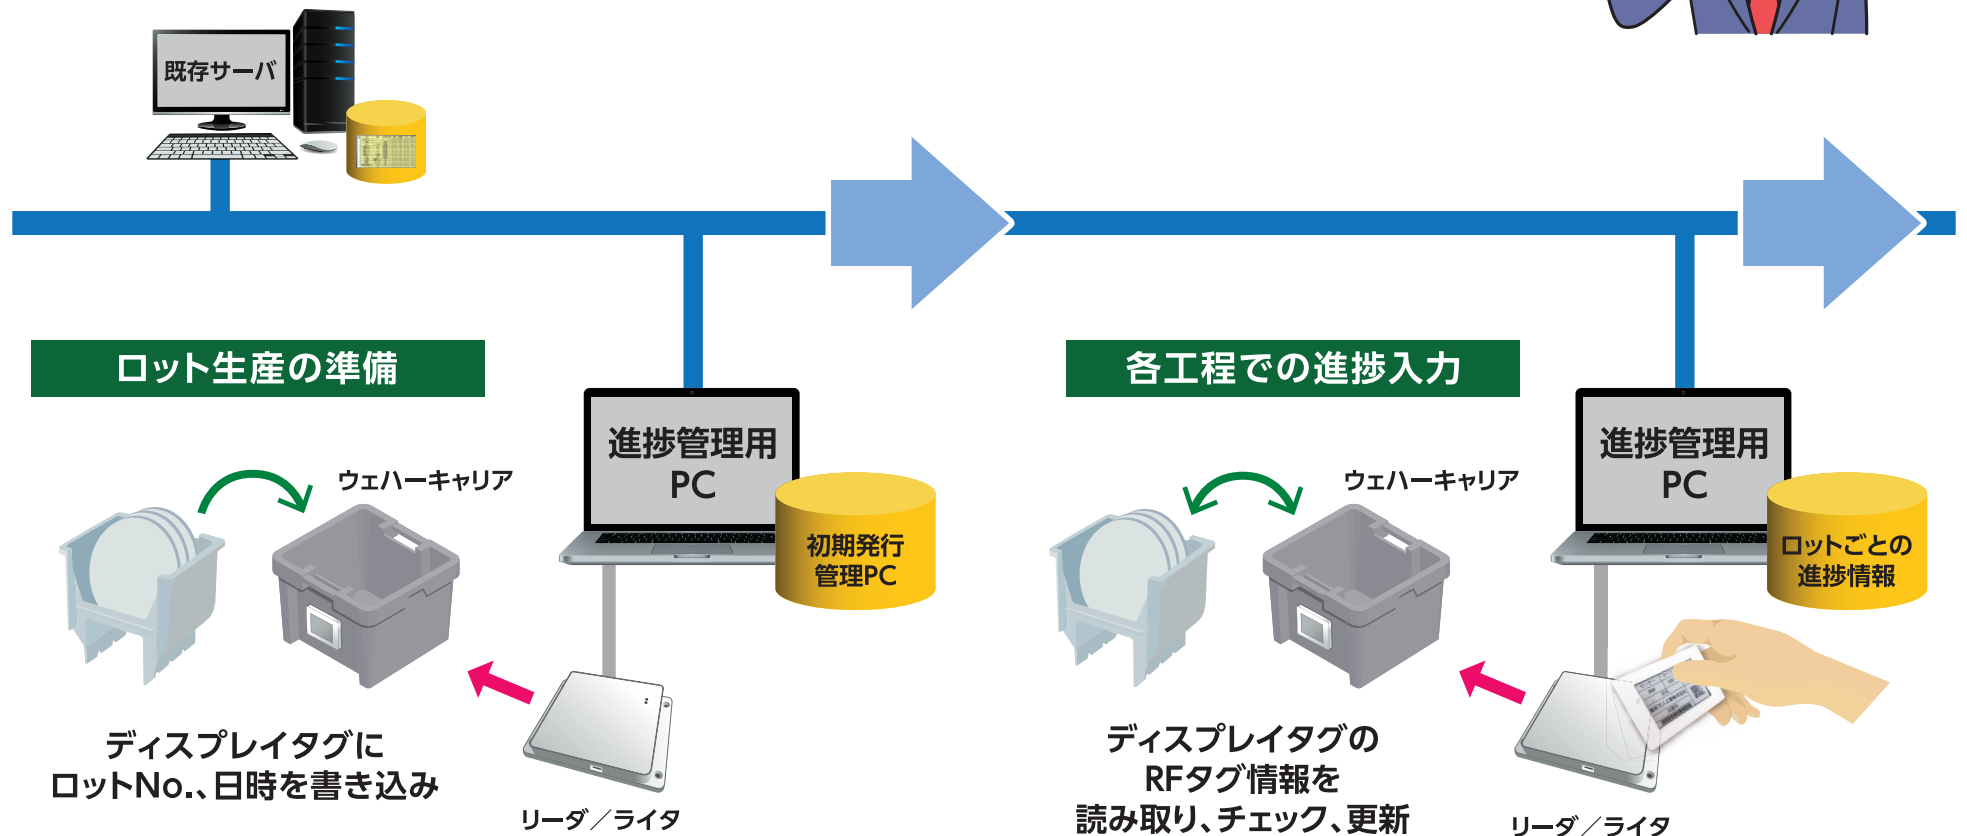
既存サーバ

ロット生産の準備

進捗管理用PC

初期発行管理PC

ウェハーキャリア

ディスプレイタグにロットNo.、日時を書き込み

リーダ／ライタ

各工程での進捗入力

進捗管理用PC

ロットごとの進捗情報

ウェハーキャリア

ディスプレイタグのRFタグ情報を読み取り、チェック、更新

リーダ／ライタ